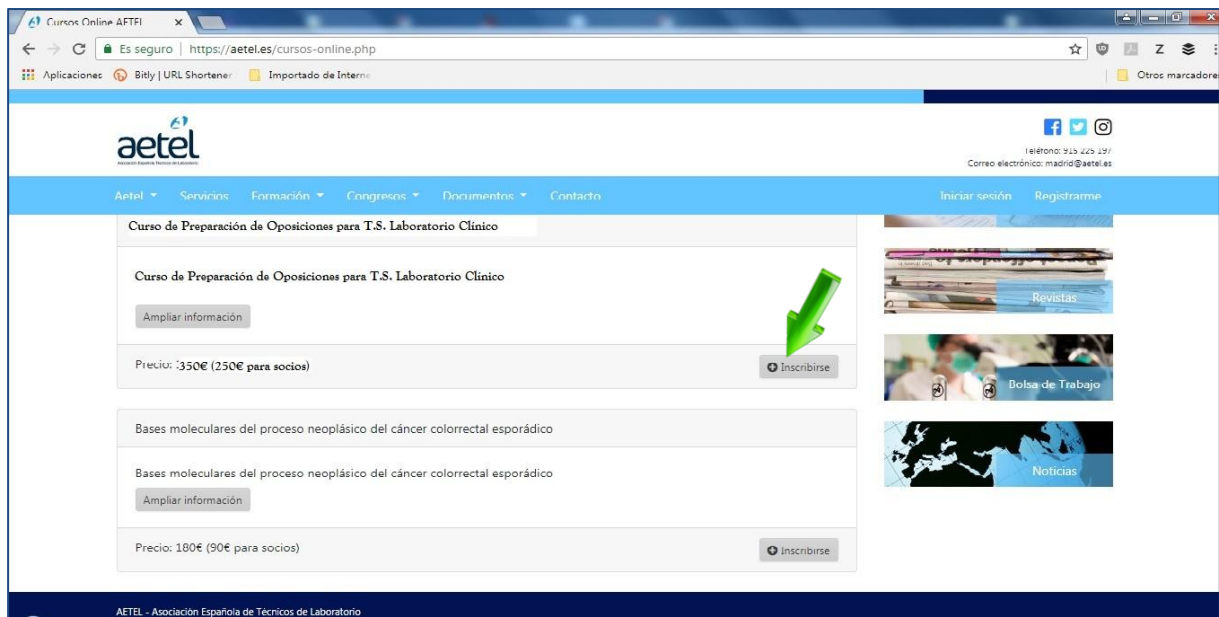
Cursos Online AETEL ×

Es seguro | https://aetel.es/cursos-online.php

Aplicaciones Bitly | URL Shortener Importado de Interne Otros marcadores

aetel
Asociación Española Técnicos de Laboratorio

Teléfono: 915 225 297
Correo electrónico: madrid@aetel.es

Aetel ▾ Servicios Formación ▾ Congresos ▾ Documentos ▾ Contacto Iniciar sesión Registrarme

Curso de Preparación de Oposiciones para T.S. Laboratorio Clínico

Curso de Preparación de Oposiciones para T.S. Laboratorio Clínico

Ampliar información

Precio: 350€ (250€ para socios)

Inscribirse

Revistas

Bolsa de Trabajo

Noticias

Bases moleculares del proceso neoplásico del cáncer colorrectal esporádico

Bases moleculares del proceso neoplásico del cáncer colorrectal esporádico

Ampliar información

Precio: 180€ (90€ para socios)

Inscribirse

AETEL - Asociación Española de Técnicos de Laboratorio